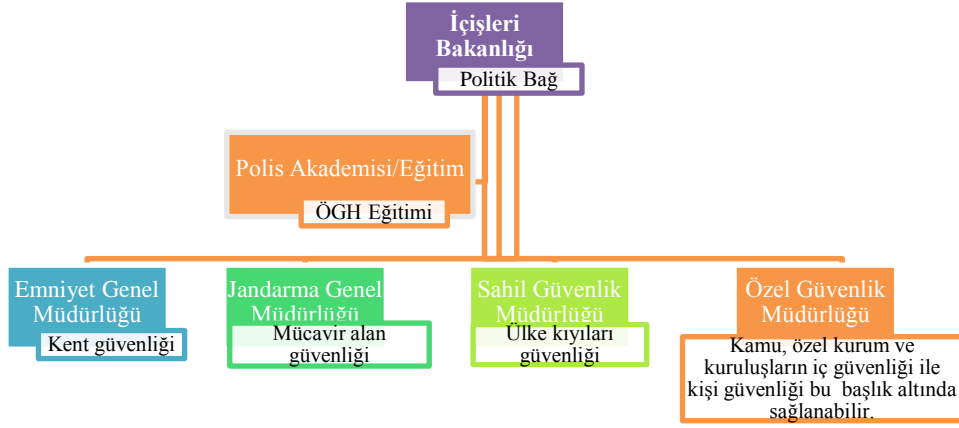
İçişleri Bakanlığı
Politik Bağ

Polis Akademisi/Eğitim
ÖGH Eğitimi

Emniyet Genel Müdürlüğü
Kent güvenliği

Jandarma Genel Müdürlüğü
Mücavir alan güvenliği

Sahil Güvenlik Müdürlüğü
Ülke kıyıları güvenliği

Özel Güvenlik Müdürlüğü
Kamu, özel kurum ve kuruluşların iç güvenliği ile kişi güvenliği bu başlık altında sağlanabilir.